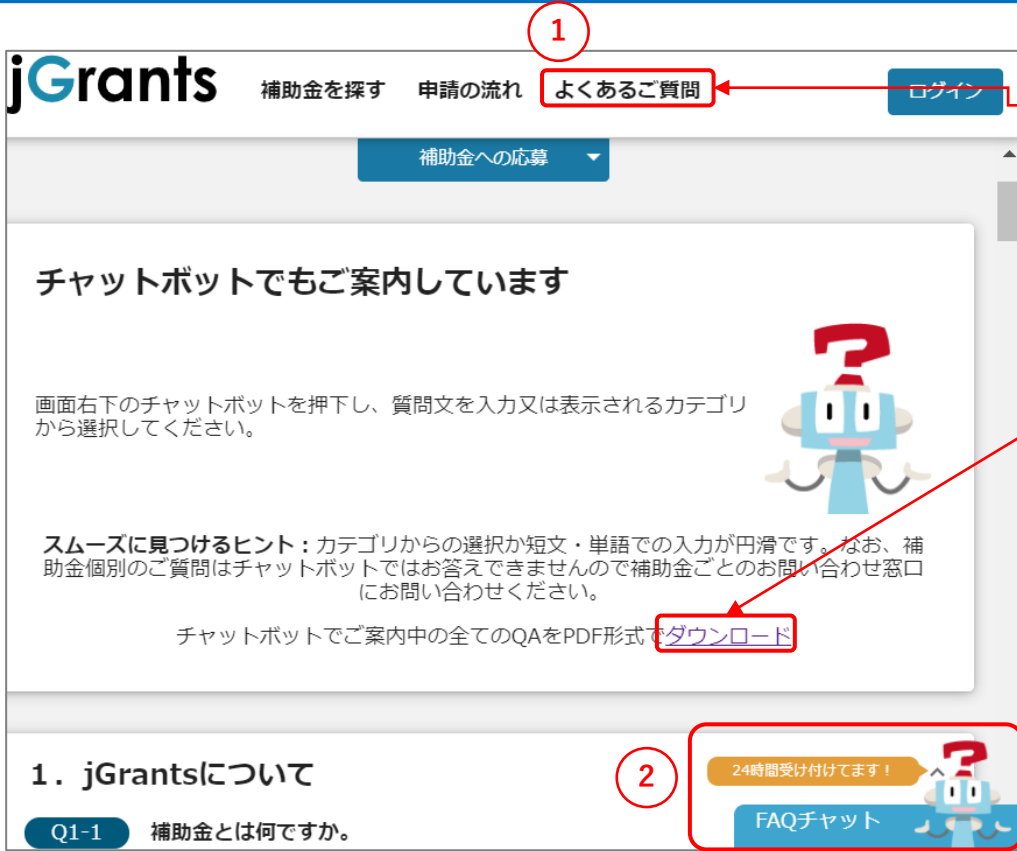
1

jGrants 補助金を探す 申請の流れ よくあるご質問 ログイン

補助金への応募

チャットボットでもご案内しています

画面右下のチャットボットを押下し、質問文を入力又は表示されるカテゴリから選択してください。

スムーズに見つけるヒント：カテゴリからの選択か短文・単語での入力が円滑です。なお、補助金個別のご質問はチャットボットではお答えできませんので補助金ごとのお問い合わせ窓口にお問い合わせください。

チャットボットでご案内中の全てのQAをPDF形式でダウンロード

2

1．jGrantsについて

24時間受け付けてます！

Q1-1 補助金とは何ですか。

FAQチャット